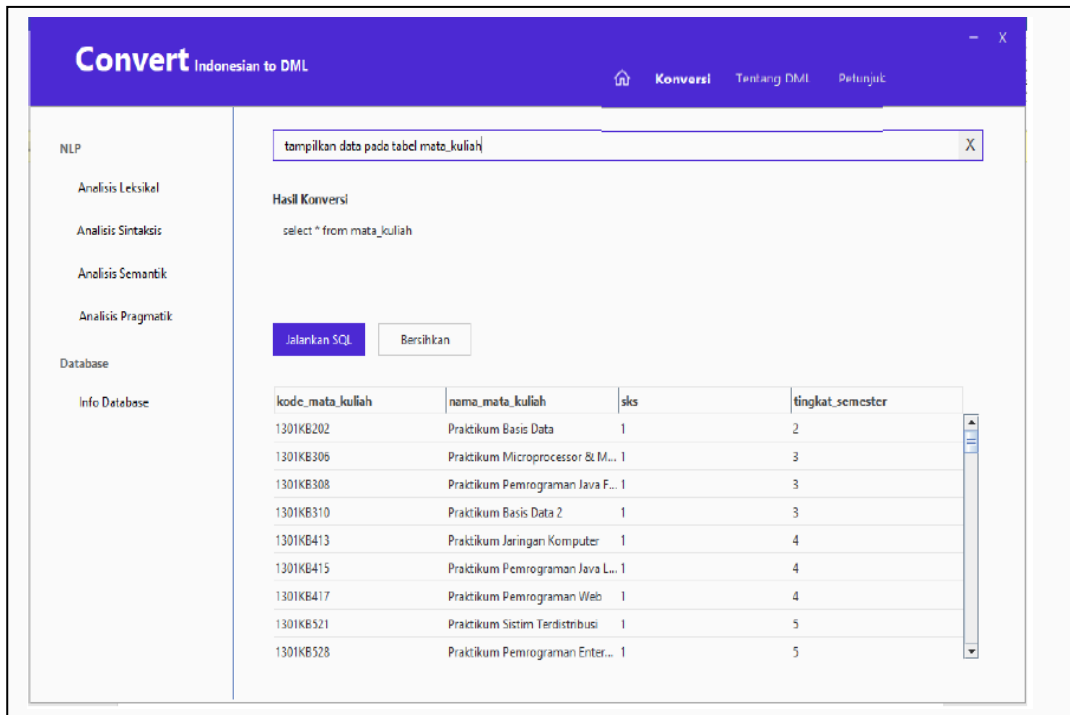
Convert Indonesian to DML

Konversi Tentang DML Petunjuk

- X

NLP

Analisis Leksikal

Analisis Sintaksis

Analisis Semantik

Analisis Pragmatik

Database

Info Database

tampilkan data pada tabel mata_kuliah

X

Hasil Konversi

select * from mata_kuliah

Jalankan SQL

Bersihkan

| kode_mata_kuliah | nama_mata_kuliah | sks | tingkat_semester |
|---|---|---|---|
| 1301KB202 | Praktikum Basis Data | 1 | 2 |
| 1301KB306 | Praktikum Microprocessor & M... | 1 | 3 |
| 1301KB308 | Praktikum Pemrograman Java F... | 1 | 3 |
| 1301KB310 | Praktikum Basis Data 2 | 1 | 3 |
| 1301KB413 | Praktikum Jaringan Komputer | 1 | 4 |
| 1301KB415 | Praktikum Pemrograman Java L... | 1 | 4 |
| 1301KB417 | Praktikum Pemrograman Web | 1 | 4 |
| 1301KB521 | Praktikum Sistim Terdistribusi | 1 | 5 |
| 1301KB528 | Praktikum Pemrograman Enter... | 1 | 5 |